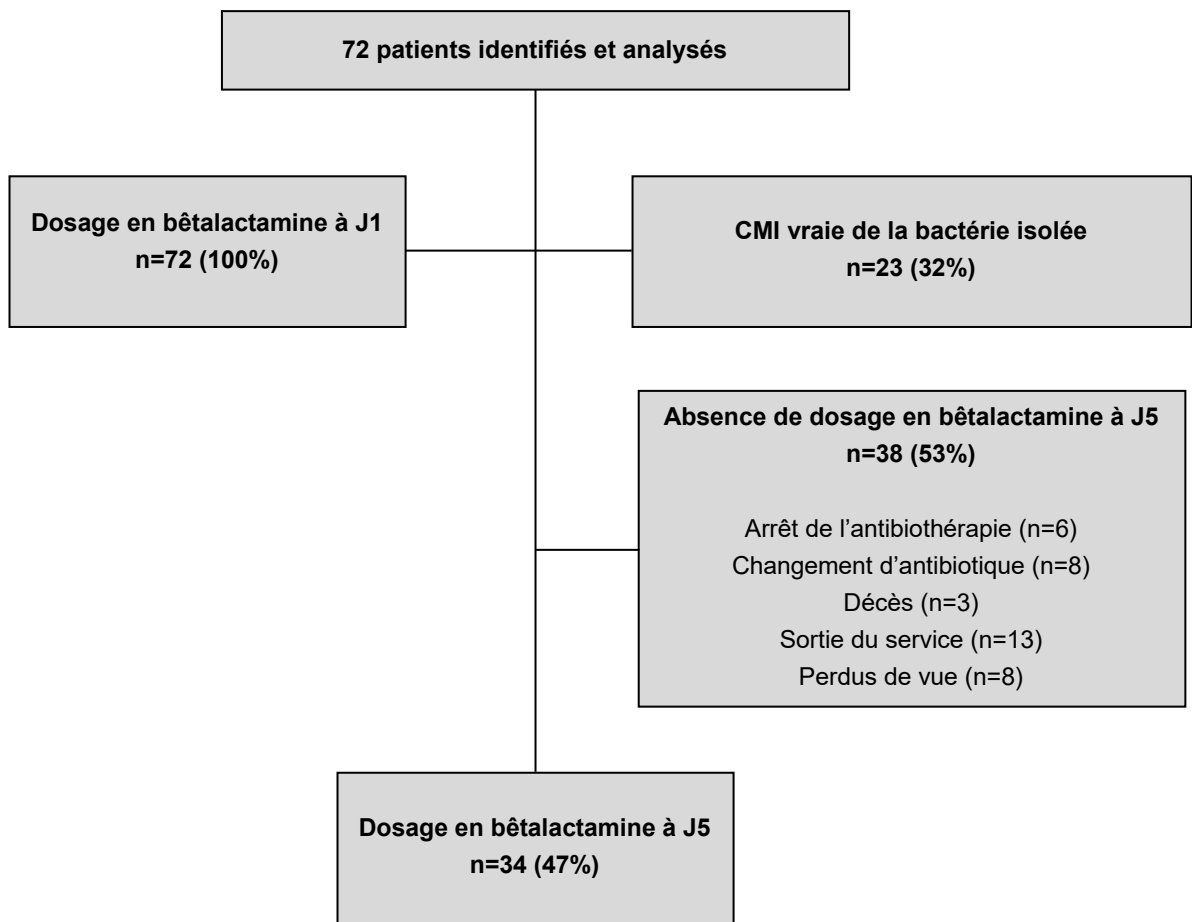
72 patients identifiés et analysés

Dosage en bêtalactamine à J1
n=72 (100%)

CMI vraie de la bactérie isolée
n=23 (32%)

Absence de dosage en bêtalactamine à J5
n=38 (53%)

Arrêt de l'antibiothérapie (n=6)
Changement d'antibiotique (n=8)
Décès (n=3)
Sortie du service (n=13)
Perdus de vue (n=8)

Dosage en bêtalactamine à J5
n=34 (47%)